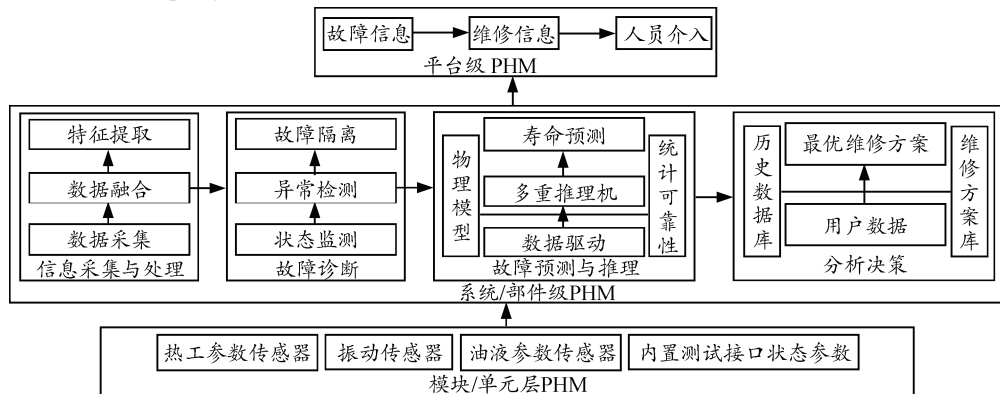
故障信息
维修信息
人员介入
平台级 PHM

特征提取
数据融合
数据采集
信息采集与处理

故障隔离
异常检测
状态监测
故障诊断

物理模型
寿命预测
多重推理机
数据驱动
统计可靠性
故障预测与推理

历史数据库
最优维修方案
用户数据
维修方案案库
分析决策

系统/部件级PHM

热工参数传感器
振动传感器
油液参数传感器
内置测试接口状态参数
模块/单元层PHM